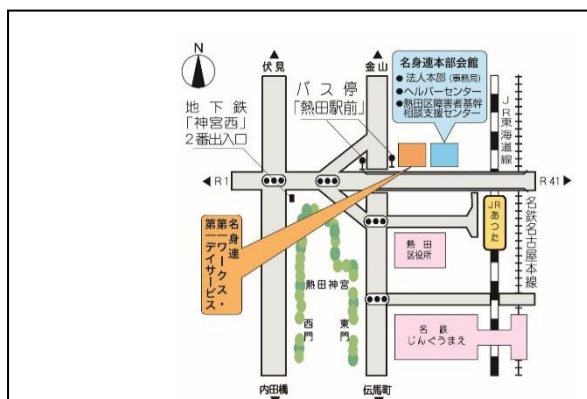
N

伏見

金山

地下鉄「神宮西」2番出入口

バス停「熱田駅前」

名身連本部会館
● 法人本部（事務局）
● ヘルパーセンター
● 熱田区障害者基幹相談支援センター

JR東海道線

R1

R41

名身連第一ワークス・第一デイサービス

JRあつた

名鉄名古屋本線

熱田区役所

熱田神宮

西門

東門

名鉄じんぐうまえ

内田橋

伝馬町